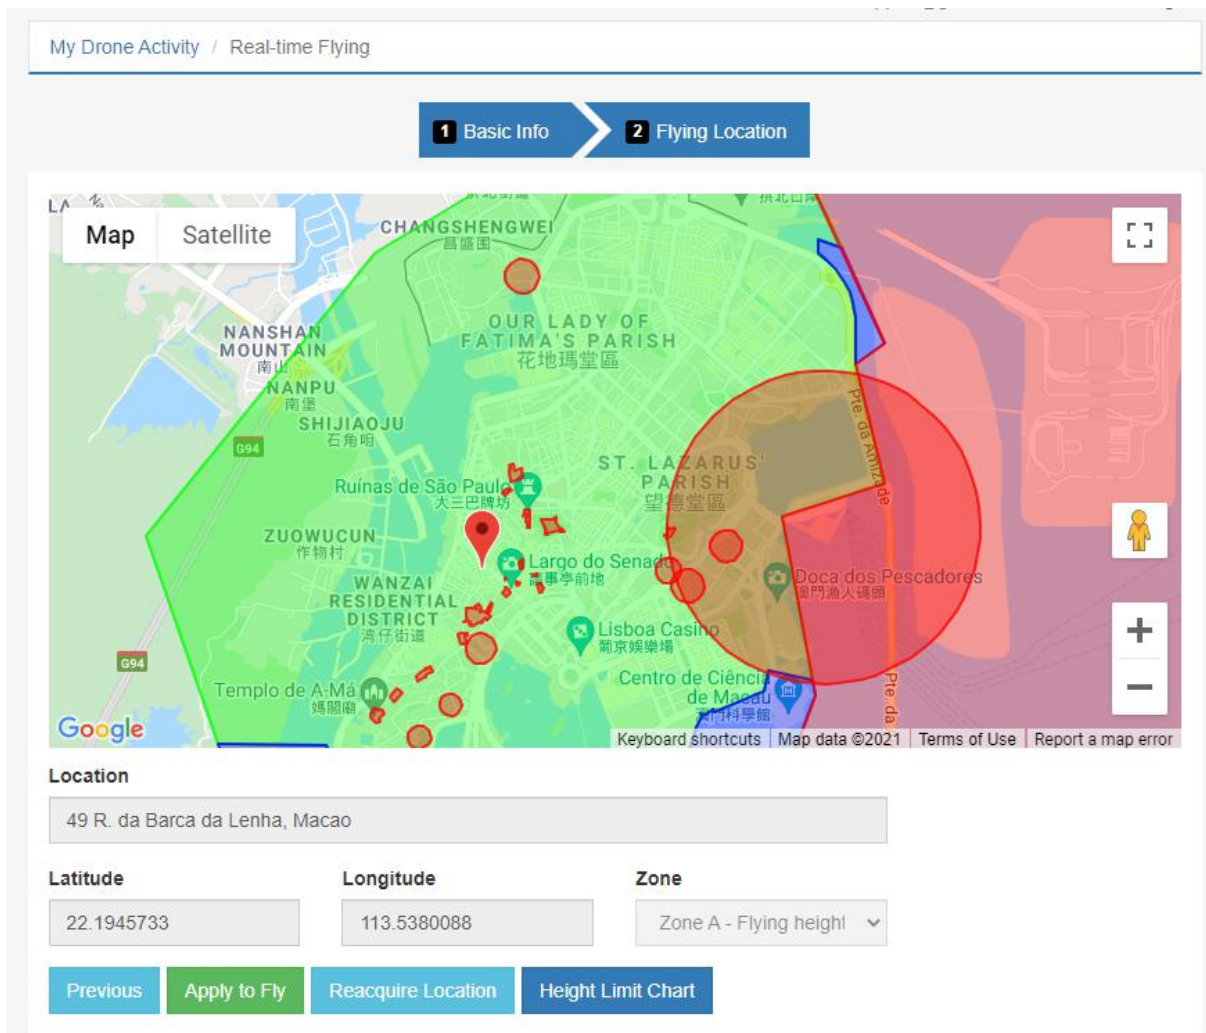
My Drone Activity / Real-time Flying

1 Basic Info 2 Flying Location

Map Satellite

CHANGSHENGWEI
昌盛围
NANSHAN MOUNTAIN
南山
NANPU
南堡
SHIJIAOJU
石角咀
G94
OUR LADY OF FATIMA'S PARISH
花地瑪堂區
ST. LAZARUS' PARISH
望德堂區
Ruínas de São Paulo
大三巴牌坊
ZUOWUCUN
作物村
Largo do Senado
議事亭前地
WANZAI RESIDENTIAL DISTRICT
灣仔街道
Doca dos Pescadores
澳門漁人碼頭
Lisboa Casino
葡京娛樂場
Centro de Ciência de Macau
澳門科學館
G94
Templo de A-Má
媽閣廟
Pte. da Amizade
Pte. da

Google
Keyboard shortcuts | Map data ©2021 | Terms of Use | Report a map error

Location
49 R. da Barca da Lenha, Macao

Latitude
22.1945733

Longitude
113.5380088

Zone
Zone A - Flying height

Previous Apply to Fly Reacquire Location Height Limit Chart